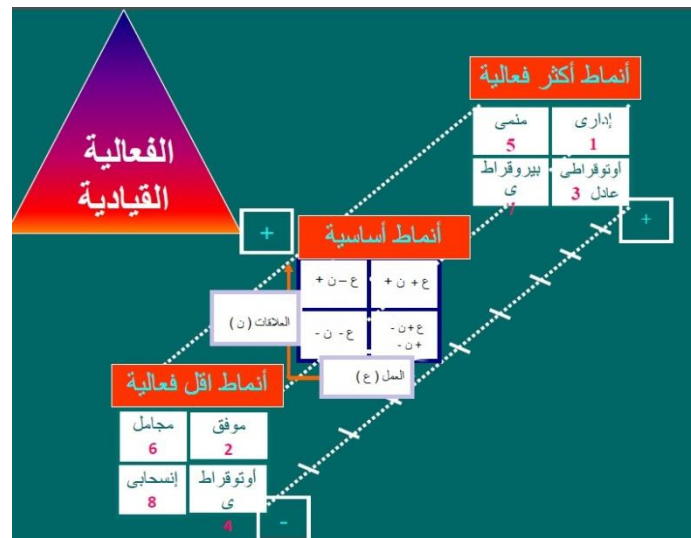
الفعالية القيادية

أنماط أكثر فعالية

| منمى 5 | إدارى 1 |
|---|---|
| بيروقراطى 7 | أوتوقراطى عادل 3 |

+

+

أنماط أساسية

| ع – ن + | ع + ن + |
|---|---|
| ع - ن - | ع+ ن - +ن - |

العلاقات ( ن )

العمل ( ع )

أنماط اقل فعالية

| مجامل 6 | موفق 2 |
|---|---|
| إنسحابى 8 | أوتوقراطى 4 |

-